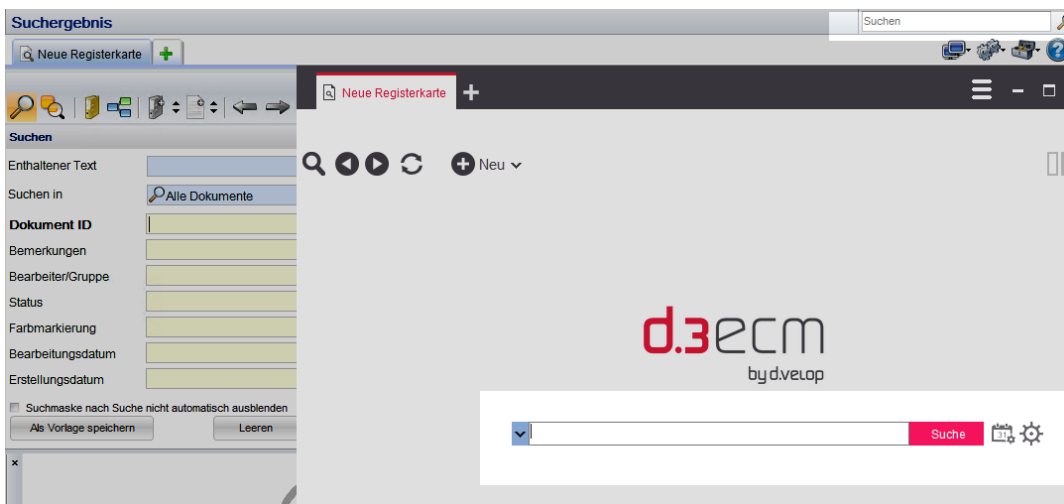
Suchergebnis

Suchen

Neue Registerkarte

Suchen

Enthaltener Text

Suchen in Alle Dokumente

Dokument ID

Bemerkungen

Bearbeiter/Gruppe

Status

Farbmarkierung

Bearbeitungsdatum

Erstellungsdatum

Suchmaske nach Suche nicht automatisch ausblenden

Als Vorlage speichern

Leeren

×

Neue Registerkarte

Neu

d.3ecm

by d.velop

Suche